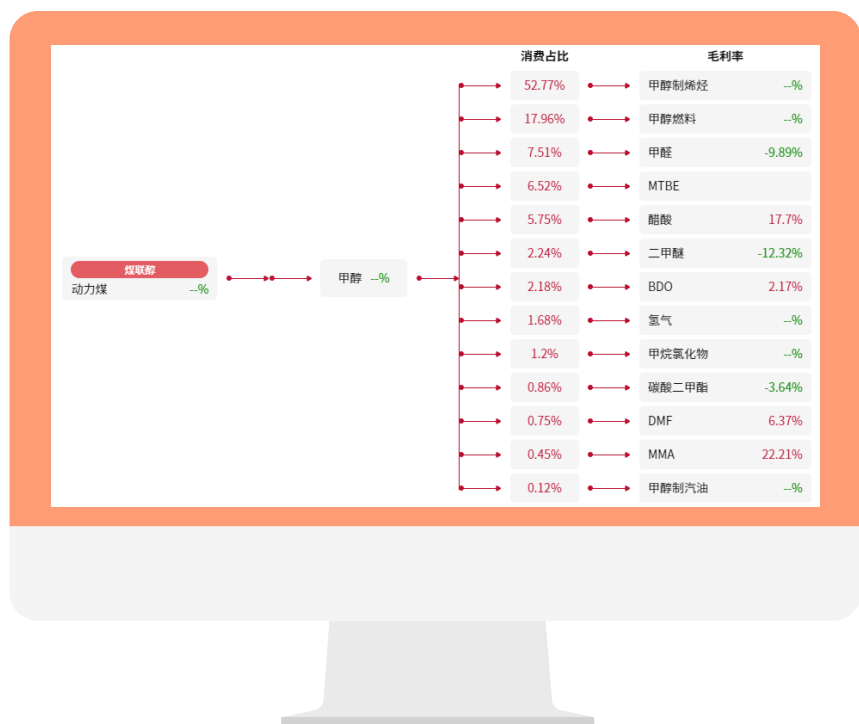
消费占比

毛利率

煤联醇
动力煤 --%

甲醇 --%

| 消费占比 | | 毛利率 |
|---|---|---|
| 52.77% | 甲醇制烯烃 | --% |
| 17.96% | 甲醇燃料 | --% |
| 7.51% | 甲醛 | -9.89% |
| 6.52% | MTBE | |
| 5.75% | 醋酸 | 17.7% |
| 2.24% | 二甲醚 | -12.32% |
| 2.18% | BDO | 2.17% |
| 1.68% | 氢气 | --% |
| 1.2% | 甲烷氯化物 | --% |
| 0.86% | 碳酸二甲酯 | -3.64% |
| 0.75% | DMF | 6.37% |
| 0.45% | MMA | 22.21% |
| 0.12% | 甲醇制汽油 | --% |